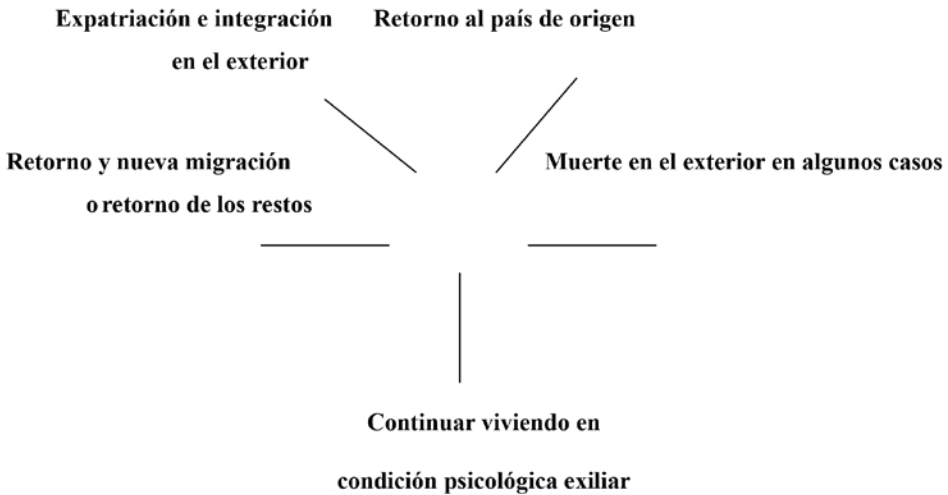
Expatriación e integración en el exterior

Retorno al país de origen

Retorno y nueva migración o retorno de los restos

Muerte en el exterior en algunos casos

Continuar viviendo en condición psicológica exiliar